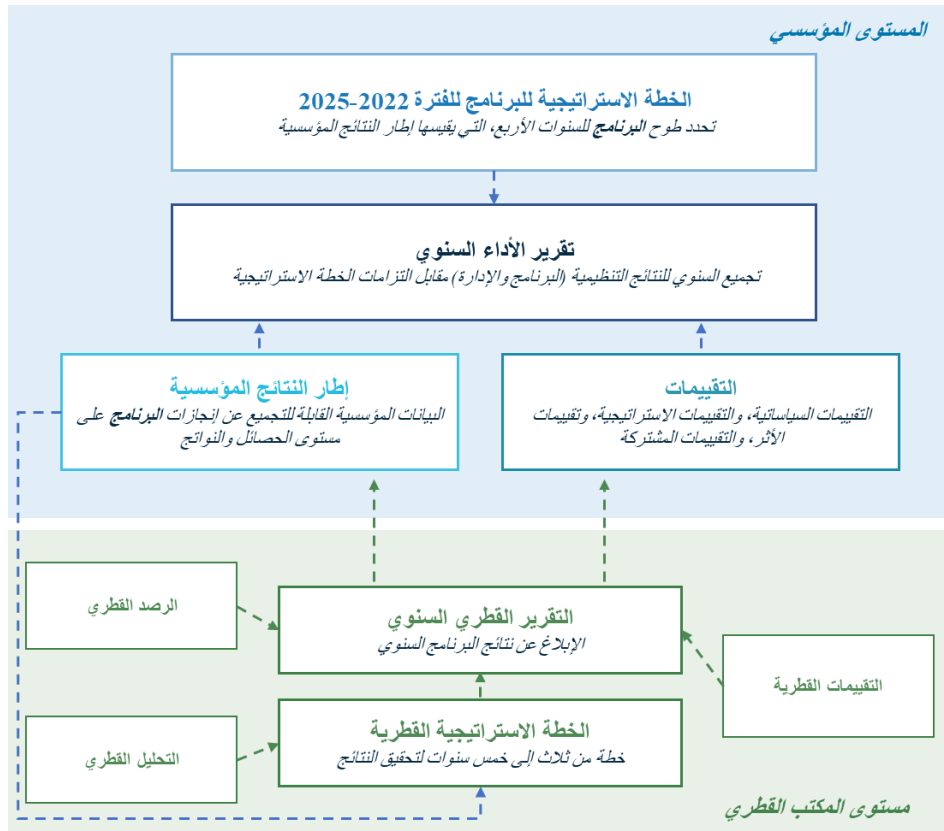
المستوى المؤسسي

الخطة الاستراتيجية للبرنامج للفترة 2022-2025
تحدد طوح البرنامج للسنوات الأربع، التي يقيسها إطار النتائج المؤسسية

تقرير الأداء السنوي
تجميع السنوي للنتائج التنظيمية (البرنامج والإدارة) مقابل التزامات الخطة الاستراتيجية

التقييمات
التقييمات السياساتية، والتقييمات الاستراتيجية، وتقييمات الأثر، والتقييمات المشتركة

إطار النتائج المؤسسية
البيانات المؤسسية القابلة للتجميع عن إنجازات البرنامج على مستوى الحصائل والنواتج

الرصد القطري

التقرير القطري السنوي
الإبلاغ عن نتائج البرنامج السنوي

التقييمات القطرية

التحليل القطري

الخطة الاستراتيجية القطرية
خطة من ثلاث إلى خمس سنوات لتحقيق النتائج

مستوى المكتب القطري